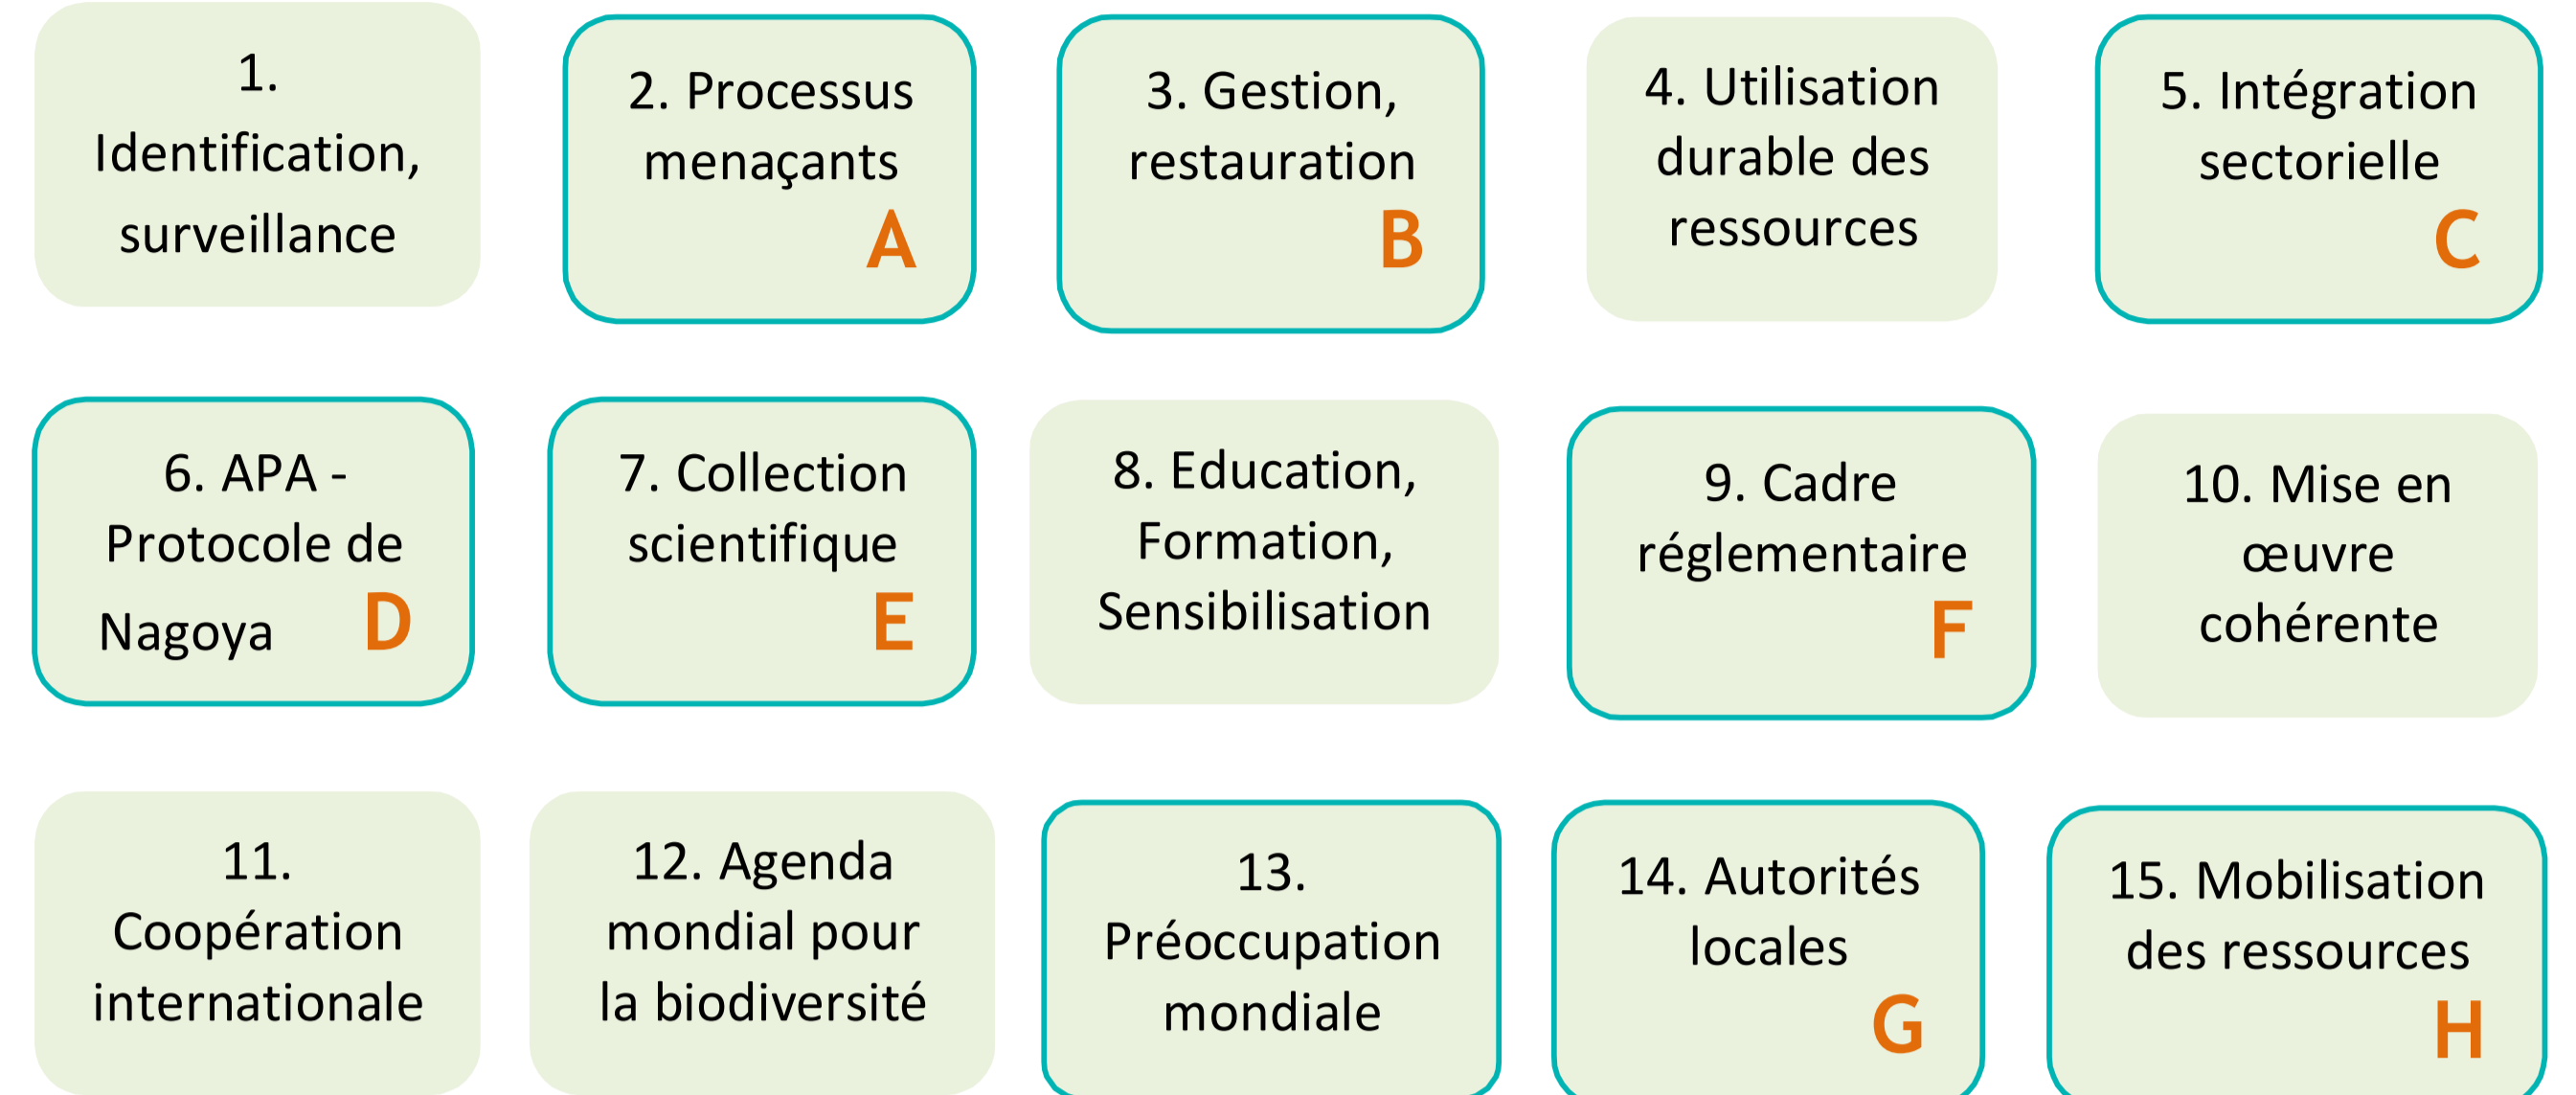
1. Identification, surveillance

2. Processus menaçants
A

3. Gestion, restauration
B

4. Utilisation durable des ressources

5. Intégration sectorielle
C

6. APA - Protocole de Nagoya
D

7. Collection scientifique
E

8. Education, Formation, Sensibilisation

9. Cadre réglementaire
F

10. Mise en œuvre cohérente

11. Coopération internationale

12. Agenda mondial pour la biodiversité

13. Préoccupation mondiale

14. Autorités locales
G

15. Mobilisation des ressources
H